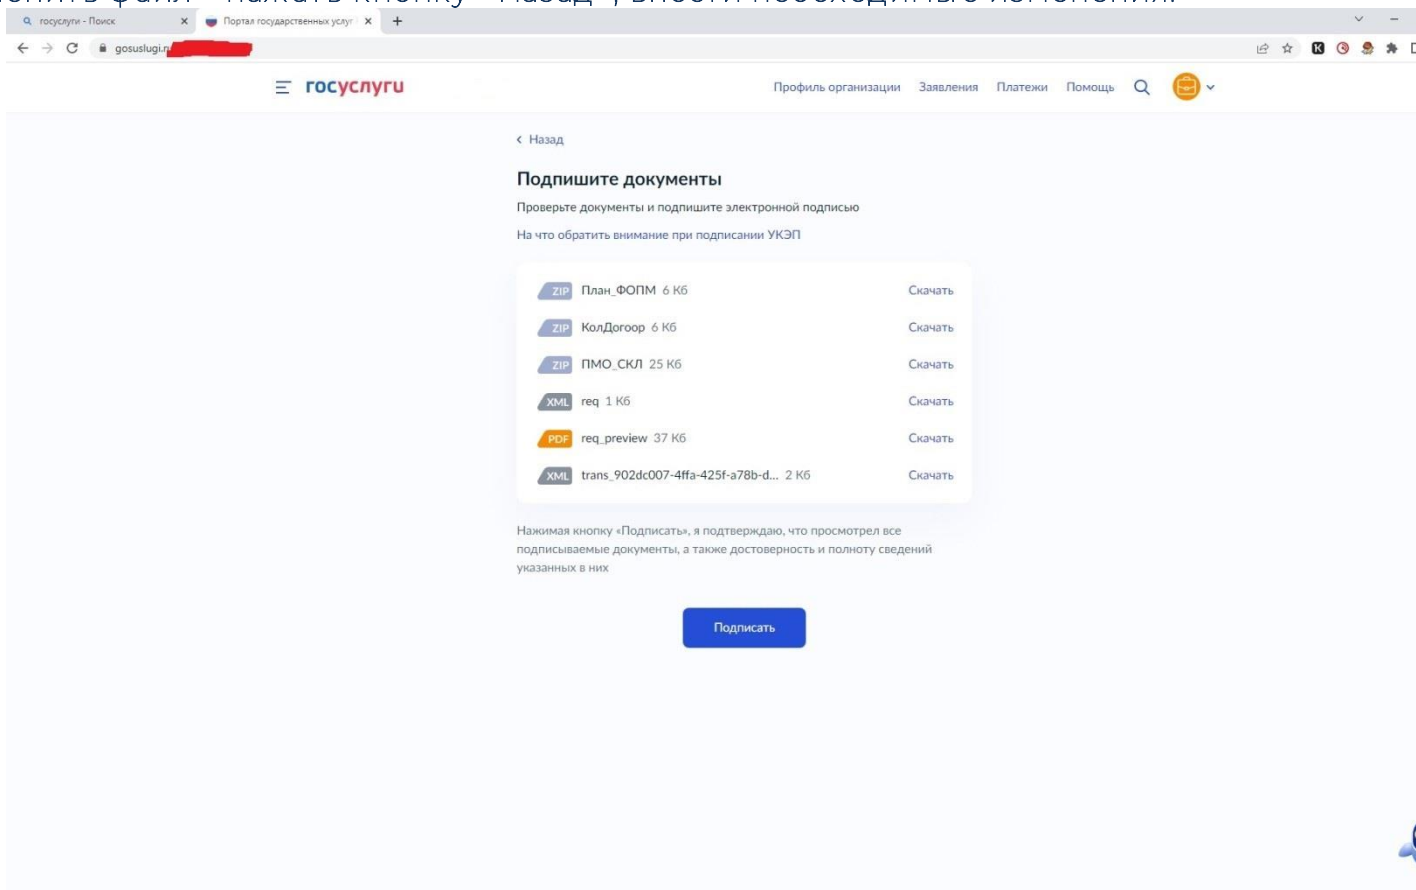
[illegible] нажать кнопку «Назад», внести необходимые изменения.

госуслуги - Поиск
Портал государственных услуг

gosuslugi.r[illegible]

госуслуги

Профиль организации Заявления Платежи Помощь

‹ Назад

Подпишите документы

Проверьте документы и подпишите электронной подписью

На что обратить внимание при подписании УКЭП

| | | |
|---|---|---|
| ZIP | План_ФОПМ 6 Кб | Скачать |
| ZIP | КолДогоор 6 Кб | Скачать |
| ZIP | ПМО_СКЛ 25 Кб | Скачать |
| XML | req 1 Кб | Скачать |
| PDF | req_preview 37 Кб | Скачать |
| XML | trans_902dc007-4ffa-425f-a78b-d... 2 Кб | Скачать |

Нажимая кнопку «Подписать», я подтверждаю, что просмотрел все подписываемые документы, а также достоверность и полноту сведений указанных в них

Подписать